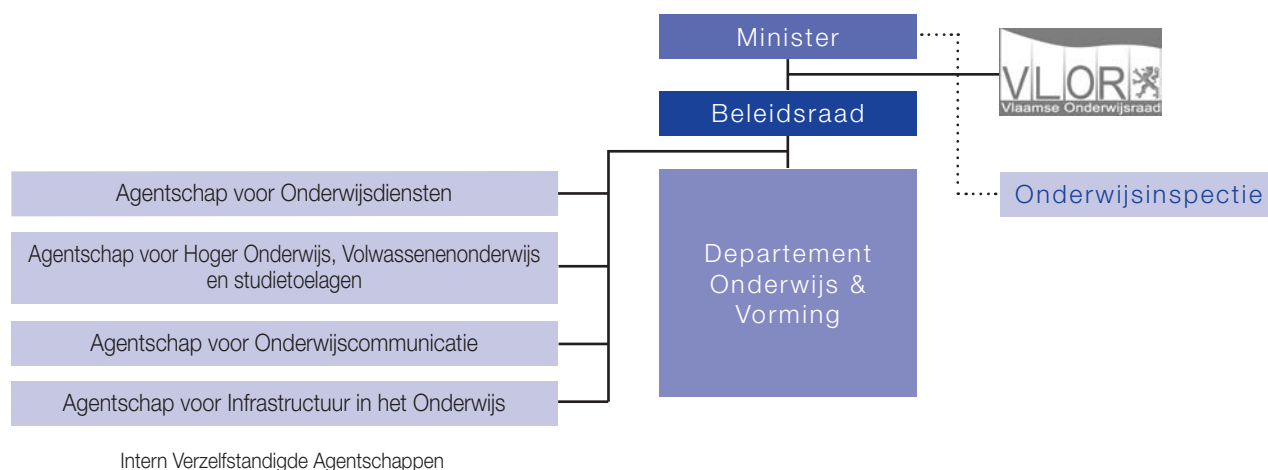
Minister

VLOR
Vlaamse Onderwijsraad

Beleidsraad

Agentschap voor Onderwijsdiensten

Agentschap voor Hoger Onderwijs, Volwassenenonderwijs en studietoelagen

Agentschap voor Onderwijscommunicatie

Agentschap voor Infrastructuur in het Onderwijs

Departement Onderwijs & Vorming

Onderwijsinspectie

Intern Verzelfstandigde Agentschappen